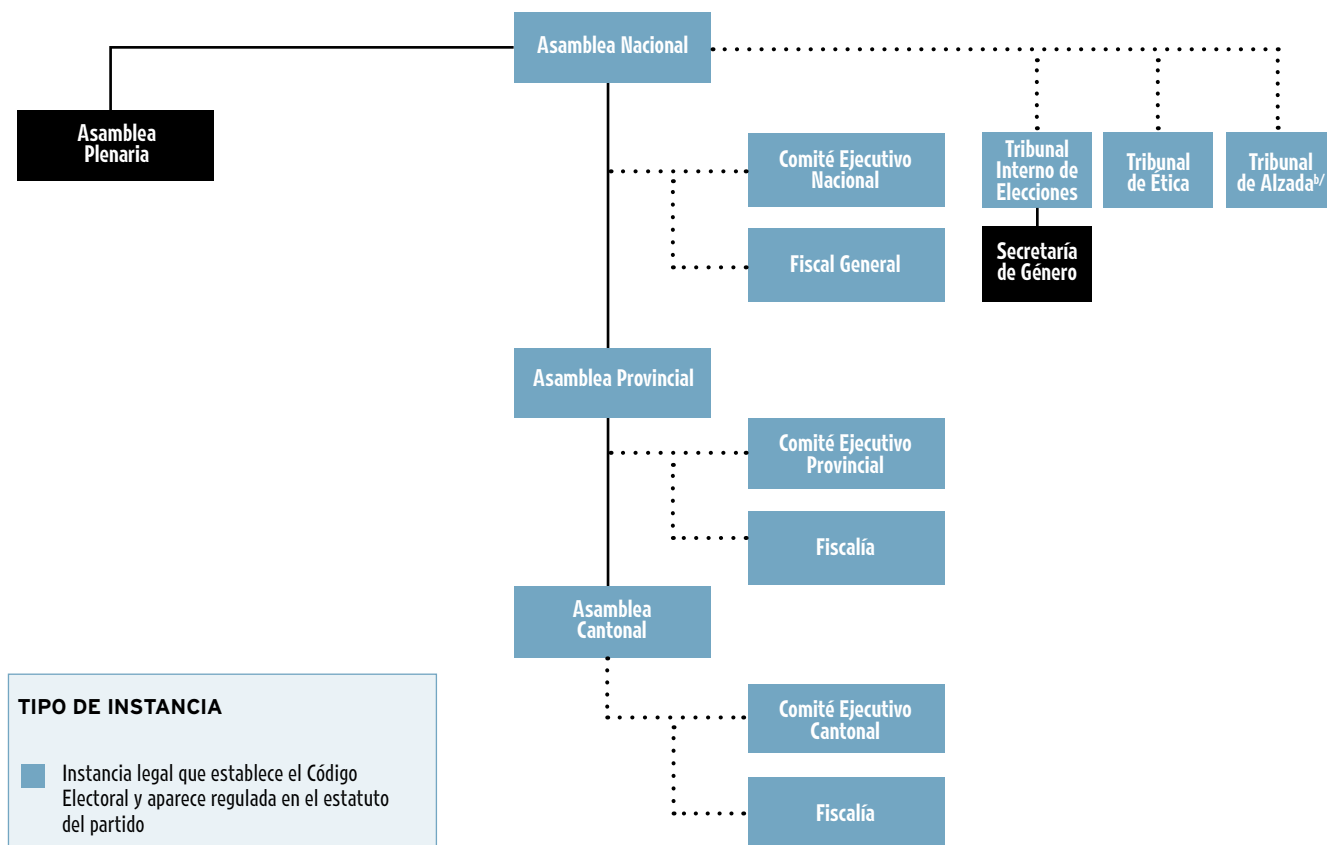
Asamblea Nacional

Asamblea Plenaria

Comité Ejecutivo Nacional

Fiscal General

Tribunal Interno de Elecciones

Secretaría de Género

Tribunal de Ética

Tribunal de Alzada$^{b/}$

Asamblea Provincial

Comité Ejecutivo Provincial

Fiscalía

Asamblea Cantonal

Comité Ejecutivo Cantonal

Fiscalía

TIPO DE INSTANCIA

Instancia legal que establece el Código Electoral y aparece regulada en el estatuto del partido